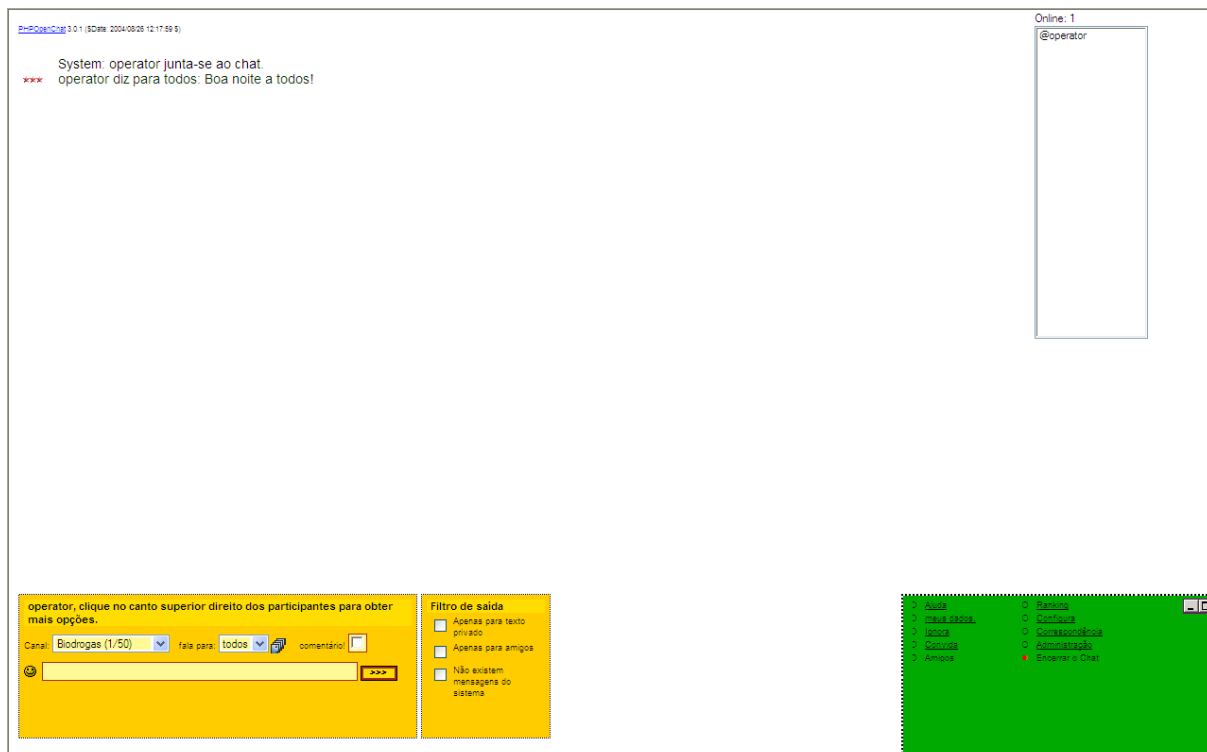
PHPOpenChat 3.0.1 ($Date: 2004/08/26 12:17:59 $)

System: operator junta-se ao chat.
*** operator diz para todos: Boa noite a todos!

Online: 1
@operator

operator, clique no canto superior direito dos participantes para obter mais opções.

Canal: Biodrogas (1/50) fala para: todos comentário!

>>>

Filtro de saída
Apenas para texto privado
Apenas para amigos
Não existem mensagens do sistema

Ajuda
meus dados
Ignora
Convida
Amigos
Ranking
Configura
Correspondência
Administração
Encerrar o Chat